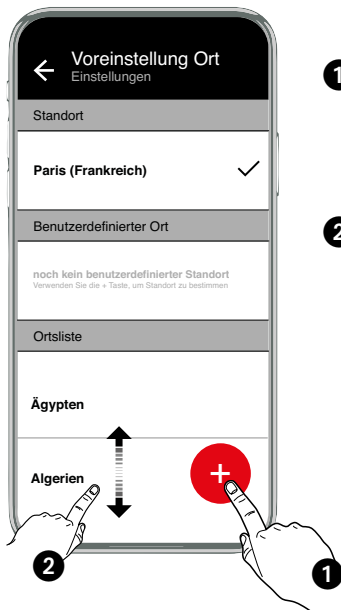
Voreinstellung Ort
Einstellungen

Standort

Paris (Frankreich)

Benutzerdefinierter Ort

noch kein benutzerdefinierter Standort
Verwenden Sie die + Taste, um Standort zu bestimmen

Ortsliste

Ägypten

Algerien

+

2

1

1

2